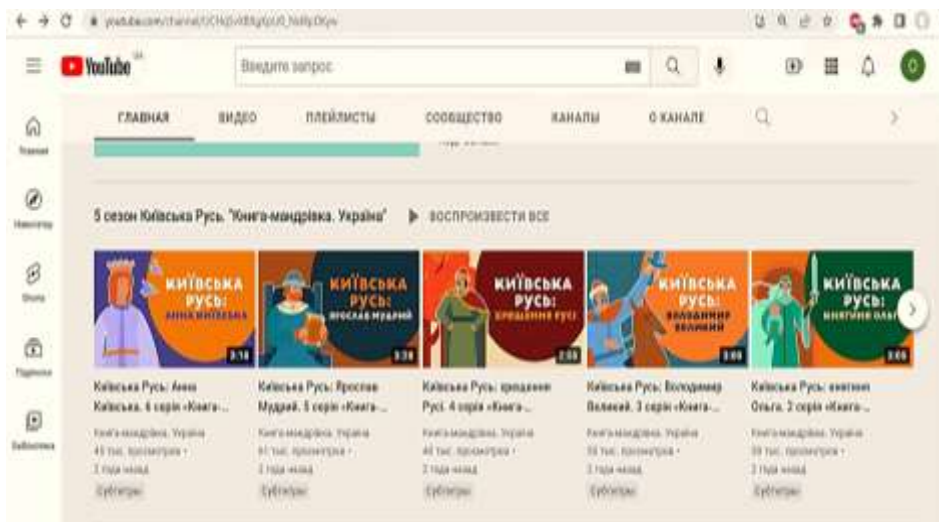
youtube.com/channel/UCHqGvX8tgVpU0_hsl8yDkyw

YouTube

Введите запрос

Главная

Навигатор

Shorts

Подписки

Библиотека

ГЛАВНАЯ ВИДЕО ПЛЕЙЛИСТЫ СООБЩЕСТВО КАНАЛЫ О КАНАЛЕ

5 сезон Київська Русь. "Книга-мандрівка. Україна" ▶ ВОСПРОИЗВЕСТИ ВСЕ

КИЇВСЬКА РУСЬ: АННА КИЇВСЬКА
3:18
Київська Русь: Анна Київська. 6 серія «Книга-...
Книга-мандрівка. Україна
45 тыс. просмотров •
2 года назад
Субтитры

КИЇВСЬКА РУСЬ: ЯРОСЛАВ МУДРИЙ
3:24
Київська Русь: Ярослав Мудрий. 5 серія «Книга-...
Книга-мандрівка. Україна
61 тыс. просмотров •
2 года назад
Субтитры

КИЇВСЬКА РУСЬ: ХРЕЩЕННЯ РУСІ
2:59
Київська Русь: хрещення Русі. 4 серія «Книга-...
Книга-мандрівка. Україна
46 тыс. просмотров •
2 года назад
Субтитры

КИЇВСЬКА РУСЬ: ВОЛОДИМИР ВЕЛИКИЙ
3:09
Київська Русь: Володимир Великий. 3 серія «Книга-...
Книга-мандрівка. Україна
58 тыс. просмотров •
2 года назад
Субтитры

КИЇВСЬКА РУСЬ: КНЯГИНЯ ОЛЬГА
3:05
Київська Русь: княгиня Ольга. 2 серія «Книга-...
Книга-мандрівка. Україна
59 тыс. просмотров •
2 года назад
Субтитры